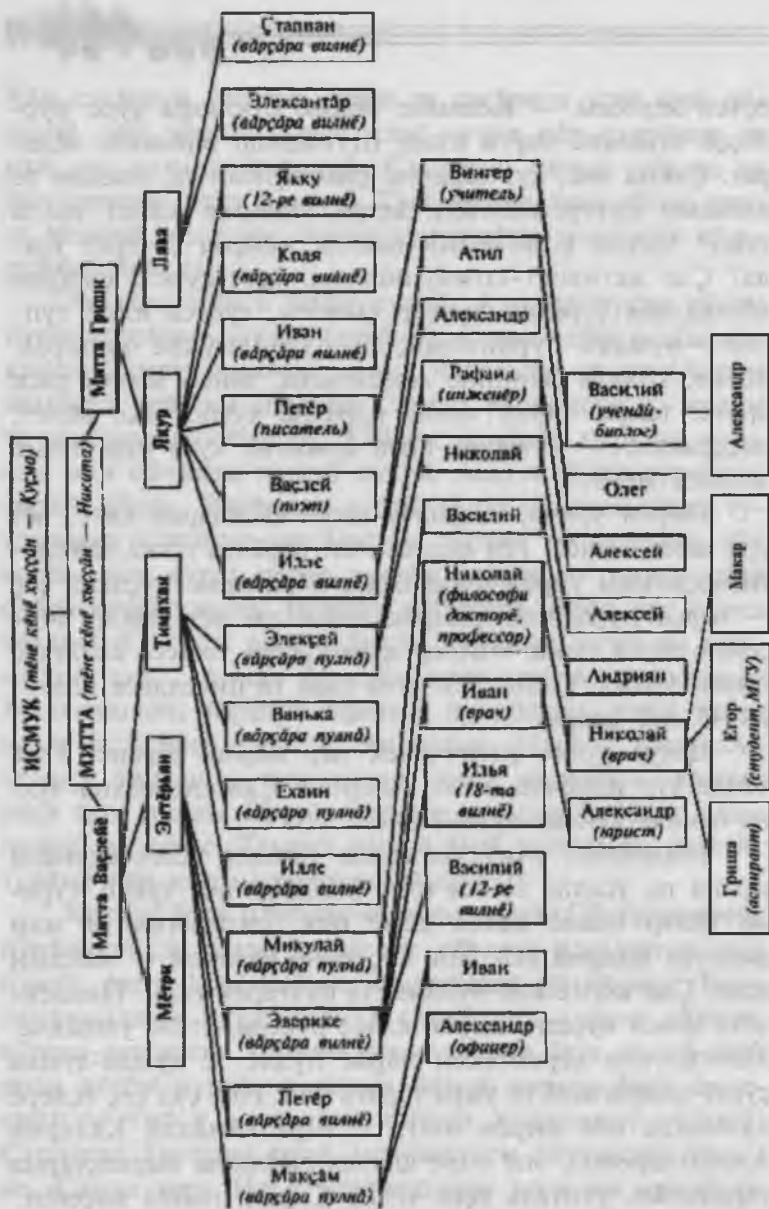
ИСМУК (тĕпе кĕнĕ хыççăн — Кузма)

МЯТТА (тĕпе кĕнĕ хыççăн — Никита)

Митта Гриши

Лаза

Çтаппан (вăрçăра вилнĕ)

Элексантăр (вăрçăра вилнĕ)

Якку (12-ре вилнĕ)

Якур

Кодя (вăрçăра вилнĕ)

Иван (вăрçăра вилнĕ)

Петĕр (писатель)

Васлей (поэт)

Иллe (вăрçăра вилнĕ)

Митта Васлейĕ

Тимахви

Элексей (вăрçăра пулнă)

Ванька (вăрçăра пулнă)

Энтĕрпин

Ехвин (вăрçăра пулнă)

Иллe (вăрçăра вилнĕ)

Мĕтри

Микулай (вăрçăра пулнă)

Зверкке (вăрçăра вилнĕ)

Петĕр (вăрçăра вилнĕ)

Максăм (вăрçăра пулнă)

Вингер (учитель)

Атил

Александр

Рафаил (инженер)

Николай

Василий

Николай (философи докторĕ, профессор)

Иван (врач)

Илья (18-та вилнĕ)

Василий (12-ре вилнĕ)

Иван

Александр (офицер)

Василий (ученăй-биолог)

Олег

Алексей

Алексей

Андриан

Николай (врач)

Александр (юрист)

Александр

Макар

Егор (студент, МГУ)

Гриша (аспирант)